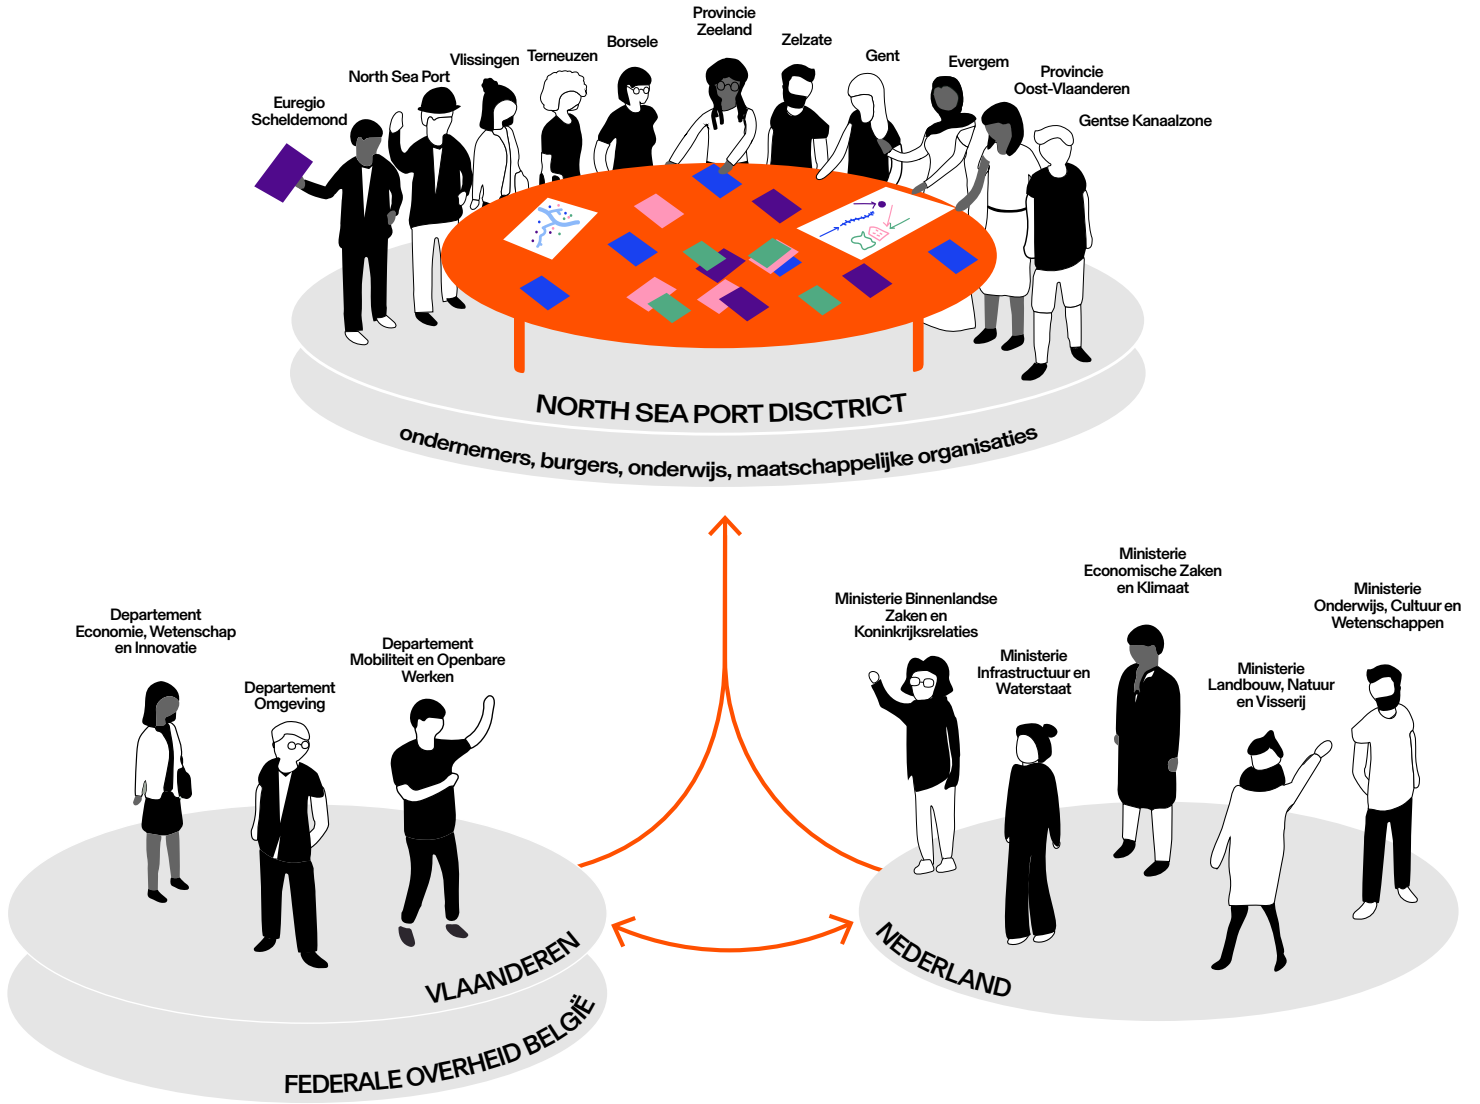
Provincie Zeeland

Borsele

Zelzate

Terneuzen

Vlissingen

Gent

North Sea Port

Evergem

Provincie Oost-Vlaanderen

Euregio Scheldemond

Gentse Kanaalzone

NORTH SEA PORT DISCTRICT

ondernemers, burgers, onderwijs, maatschappelijke organisaties

Ministerie Economische Zaken en Klimaat

Ministerie Onderwijs, Cultuur en Wetenschappen

Ministerie Binnenlandse Zaken en Koninkrijksrelaties

Departement Economie, Wetenschap en Innovatie

Departement Mobiliteit en Openbare Werken

Ministerie Infrastructuur en Waterstaat

Ministerie Landbouw, Natuur en Visserij

Departement Omgeving

VLAANDEREN

FEDERALE OVERHEID BELGIË

NEDERLAND